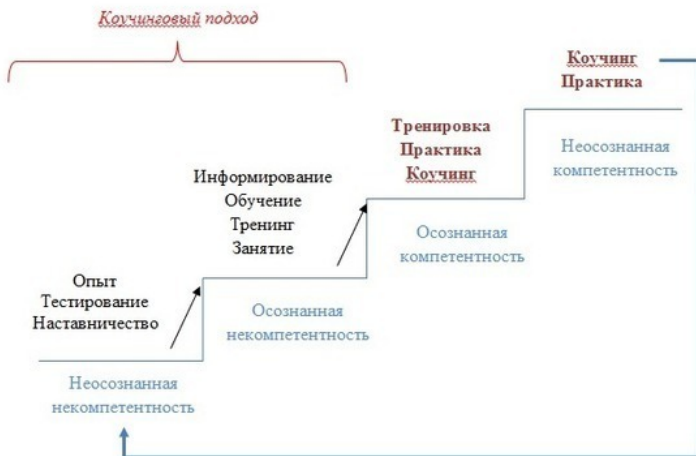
Коучинговый подход

Коучинг
Практика

Тренировка
Практика
Коучинг

Неосознанная
компетентность

Информирование
Обучение
Тренинг
Занятие

Осознанная
компетентность

Опыт
Тестирование
Наставничество

Осознанная
некомпетентность

Неосознанная
некомпетентность